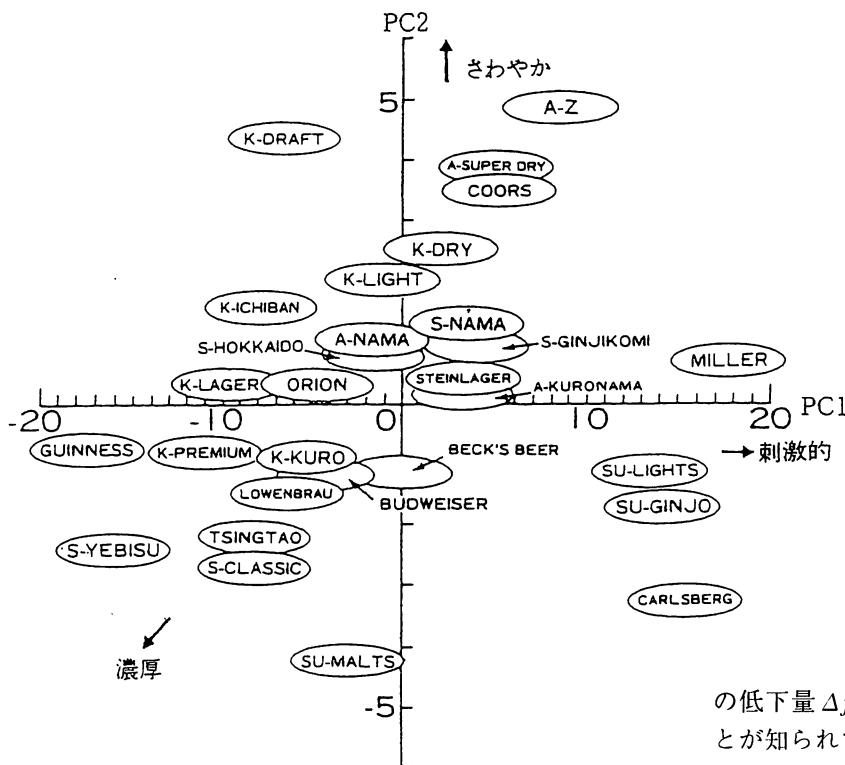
PC2
さわやか
5
A-Z
K-DRAFT
A-SUPER DRY
COORS
K-DRY
K-LIGHT
K-ICHIBAN
S-NAMA
A-NAMA
S-HOKKAIDO
S-GINJIKOMI
MILLER
K-LAGER
ORION
STEINLAGER
A-KURONAMA
-20
-10
0
10
20
PC1
GUINNESS
K-PREMIUM
K-KURO
BECK'S BEER
刺激的
SU-LIGHTS
LOWENBRAU
BUDWEISER
SU-GINJO
TSINGTAO
S-YEBISU
S-CLASSIC
CARLSBERG
濃厚
SU-MALTS
-5
の低下量 $\Delta$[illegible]
とが知られ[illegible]